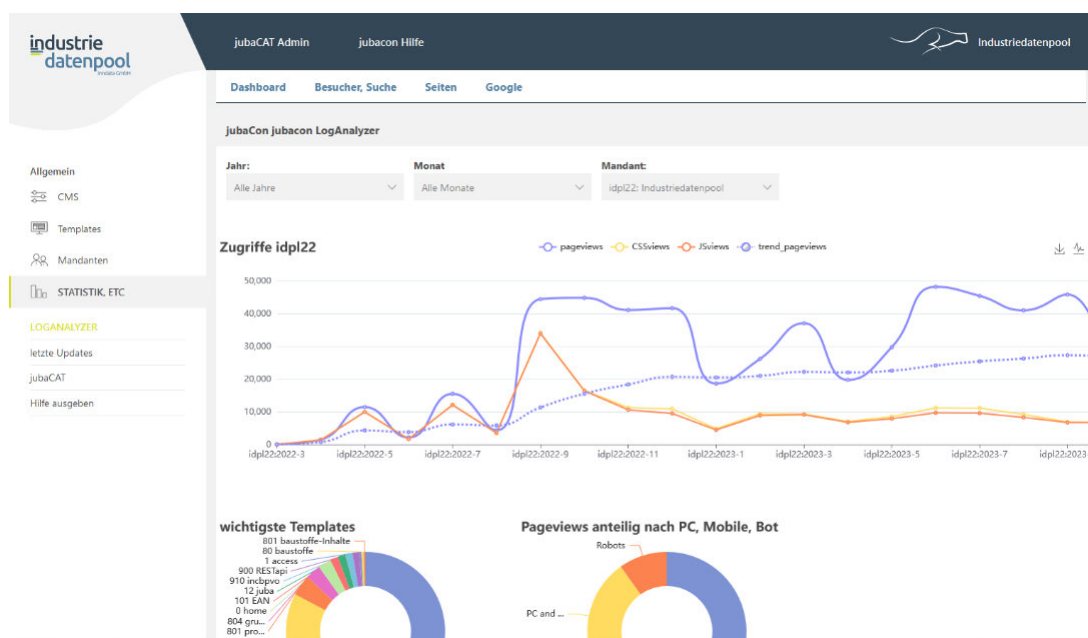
industrie datenpool
inndata GmbH

jubaCAT Admin jubacon Hilfe

Industriedatenpool

Dashboard Besucher, Suche Seiten Google

jubaCon jubacon LogAnalyzer

Allgemein
CMS
Templates
Mandanten
STATISTIK, ETC
LOGANALYZER
letzte Updates
jubaCAT
Hilfe ausgeben

Jahr:
Alle Jahre
Monat
Alle Monate
Mandant:
idpl22: Industriedatenpool

Zugriffe idpl22

pageviews CSSviews JSviews trend_pageviews

50,000
40,000
30,000
20,000
10,000
0

idpl22:2022-3 idpl22:2022-5 idpl22:2022-7 idpl22:2022-9 idpl22:2022-11 idpl22:2023-1 idpl22:2023-3 idpl22:2023-5 idpl22:2023-7 idpl22:2023

wichtigste Templates
801 baustoffe-Inhalte
80 baustoffe
1 access
900 RESTapi
910 incbpvo
12 juba
101 EAN
0 home
804 gru...
801 pro...

Pageviews anteilig nach PC, Mobile, Bot
Robots
PC and ...